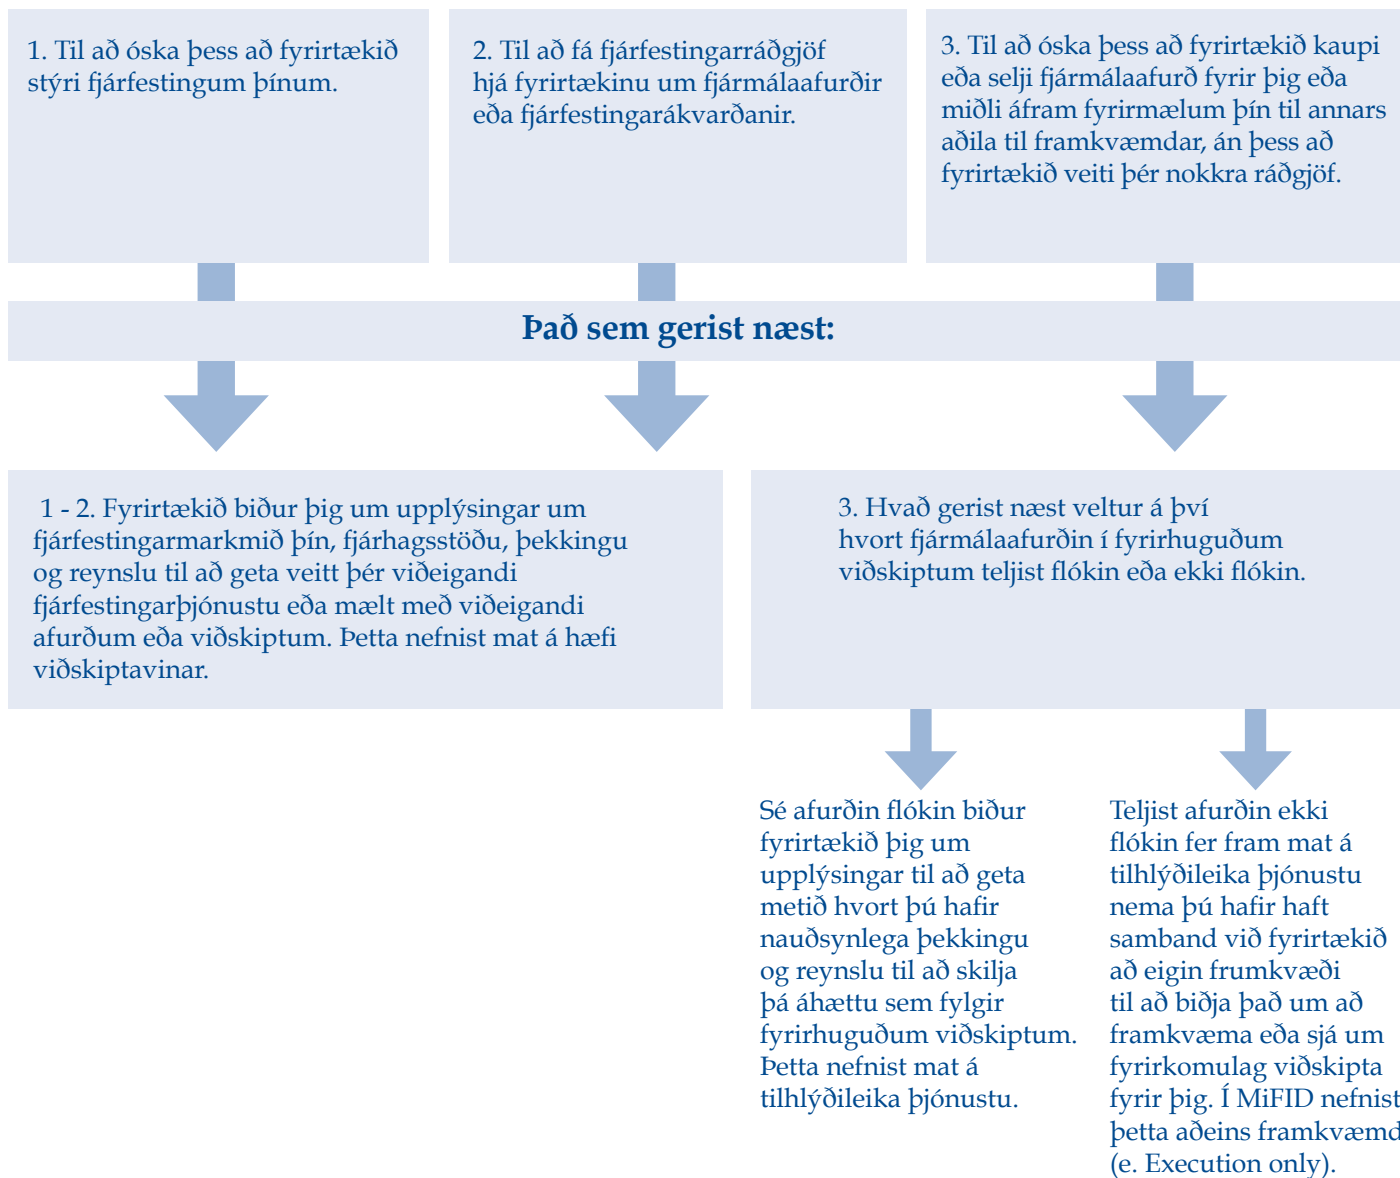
1. Til að óska þess að fyrirtækið stýri fjárfestingum þínum.

2. Til að fá fjárfestingarráðgjöf hjá fyrirtækinu um fjármálaafurðir eða fjárfestingarákvarðanir.

3. Til að óska þess að fyrirtækið kaupi eða selji fjármálaafurð fyrir þig eða miðli áfram fyrirmælum þín til annars aðila til framkvæmdar, án þess að fyrirtækið veiti þér nokkra ráðgjöf.

Það sem gerist næst:

1 - 2. Fyrirtækið biður þig um upplýsingar um fjárfestingarmarkmið þín, fjárhagsstöðu, þekkingu og reynslu til að geta veitt þér viðeigandi fjárfestingarþjónustu eða mælt með viðeigandi afurðum eða viðskiptum. Þetta nefnist mat á hæfi viðskiptavinar.

3. Hvað gerist næst veltur á því hvort fjármálaafurðin í fyrirhuguðum viðskiptum teljist flókin eða ekki flókin.

Sé afurðin flókin biður fyrirtækið þig um upplýsingar til að geta metið hvort þú hafir nauðsynlega þekkingu og reynslu til að skilja þá áhættu sem fylgir fyrirhuguðum viðskiptum. Þetta nefnist mat á tilhlýðileika þjónustu.

Teljist afurðin ekki flókin fer fram mat á tilhlýðileika þjónustu nema þú hafir haft samband við fyrirtækið að eigin frumkvæði til að biðja það um að framkvæma eða sjá um fyrirkomulag viðskipta fyrir þig. Í MiFID nefnist þetta aðeins framkvæmd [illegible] (e. Execution only).